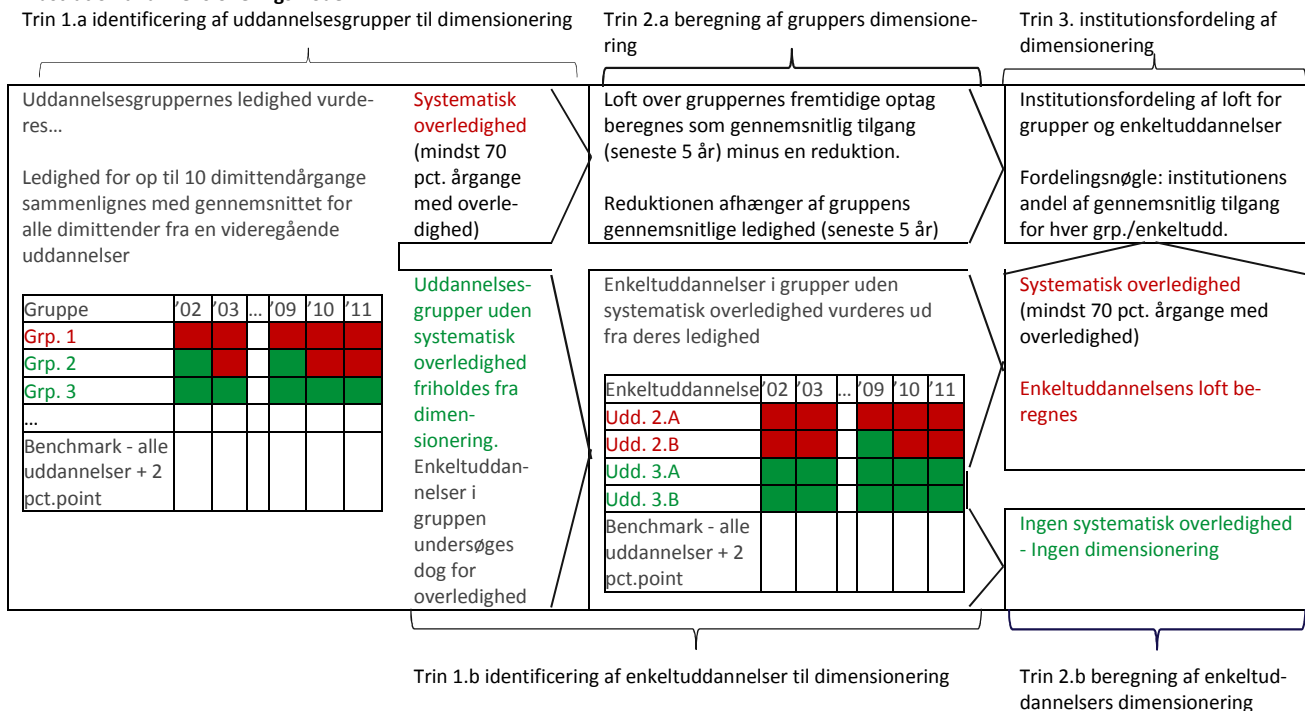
Trin 1.a identificering af uddannelsesgrupper til dimensionering

Trin 2.a beregning af gruppers dimensionering

Trin 3. institutionsfordeling af dimensionering

Uddannelsesgruppernes ledighed vurderes…

Ledighed for op til 10 dimittendårgange sammenlignes med gennemsnittet for alle dimittender fra en videregående uddannelser

| Gruppe | '02 | '03 | … | '09 | '10 | '11 |
|---|---|---|---|---|---|---|
| Grp. 1 | | | | | | |
| Grp. 2 | | | | | | |
| Grp. 3 | | | | | | |
| … | | | | | | |
| Benchmark - alle uddannelser + 2 pct.point | | | | | | |

Systematisk overledighed (mindst 70 pct. årgange med overledighed)

Uddannelsesgrupper uden systematisk overledighed friholdes fra dimensionering. Enkeltuddannelser i gruppen undersøges dog for overledighed

Loft over gruppernes fremtidige optag beregnes som gennemsnitlig tilgang (seneste 5 år) minus en reduktion.

Reduktionen afhænger af gruppens gennemsnitlige ledighed (seneste 5 år)

Enkeltuddannelser i grupper uden systematisk overledighed vurderes ud fra deres ledighed

| Enkeltuddannelse | '02 | '03 | … | '09 | '10 | '11 |
|---|---|---|---|---|---|---|
| Udd. 2.A | | | | | | |
| Udd. 2.B | | | | | | |
| Udd. 3.A | | | | | | |
| Udd. 3.B | | | | | | |
| Benchmark - alle uddannelser + 2 pct.point | | | | | | |

Institutionsfordeling af loft for grupper og enkeltuddannelser

Fordelingsnøgle: institutionens andel af gennemsnitlig tilgang for hver grp./enkeltudd.

Systematisk overledighed (mindst 70 pct. årgange med overledighed)

Enkeltuddannelsens loft beregnes

Ingen systematisk overledighed - Ingen dimensionering

Trin 1.b identificering af enkeltuddannelser til dimensionering

Trin 2.b beregning af enkeltuddannelsers dimensionering